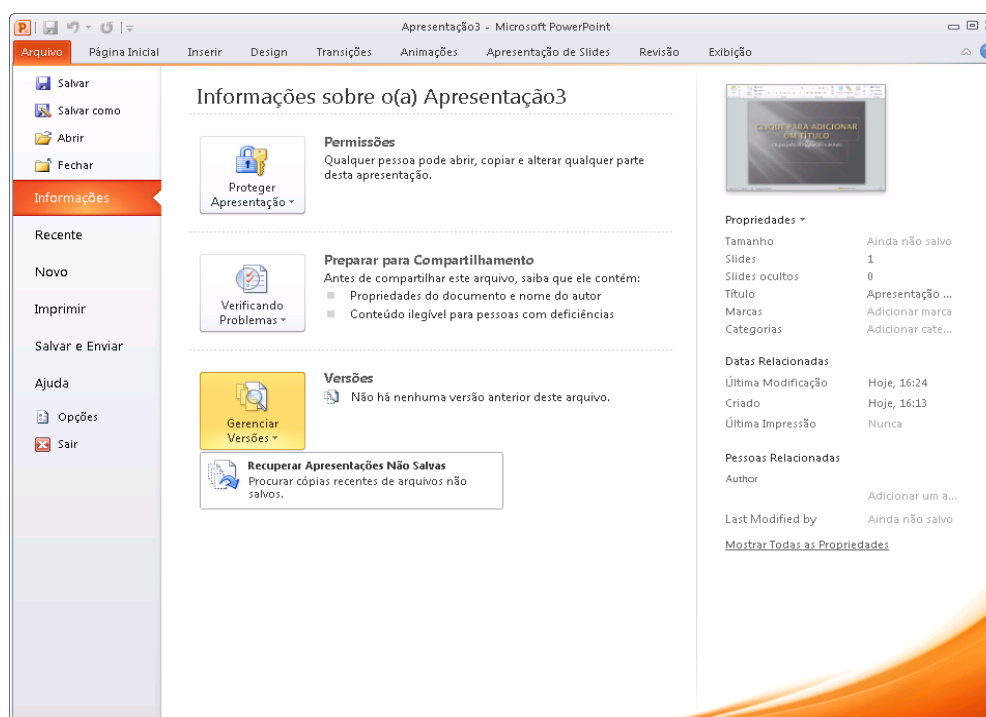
Apresentação3 - Microsoft PowerPoint

Arquivo Página Inicial Inserir Design Transições Animações Apresentação de Slides Revisão Exibição

Salvar
Salvar como
Abrir
Fechar
Informações
Recente
Novo
Imprimir
Salvar e Enviar
Ajuda
Opções
Sair

Informações sobre o(a) Apresentação3

Proteger Apresentação ▾

Permissões
Qualquer pessoa pode abrir, copiar e alterar qualquer parte desta apresentação.

Verificando Problemas ▾

Preparar para Compartilhamento
Antes de compartilhar este arquivo, saiba que ele contém:
Propriedades do documento e nome do autor
Conteúdo ilegível para pessoas com deficiências

Gerenciar Versões ▾

Versões
Não há nenhuma versão anterior deste arquivo.

Recuperar Apresentações Não Salvas
Procurar cópias recentes de arquivos não salvos.

CLIQUE PARA ADICIONAR UM TÍTULO
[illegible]

Propriedades ▾

| | |
|---|---|
| Tamanho | Ainda não salvo |
| Slides | 1 |
| Slides ocultos | 0 |
| Título | Apresentação ... |
| Marcas | Adicionar marca |
| Categorias | Adicionar cate... |

Datas Relacionadas

| | |
|---|---|
| Última Modificação | Hoje, 16:24 |
| Criado | Hoje, 16:13 |
| Última Impressão | Nunca |

Pessoas Relacionadas

| | |
|---|---|
| Author | |
| | Adicionar um a... |
| Last Modified by | Ainda não salvo |

Mostrar Todas as Propriedades